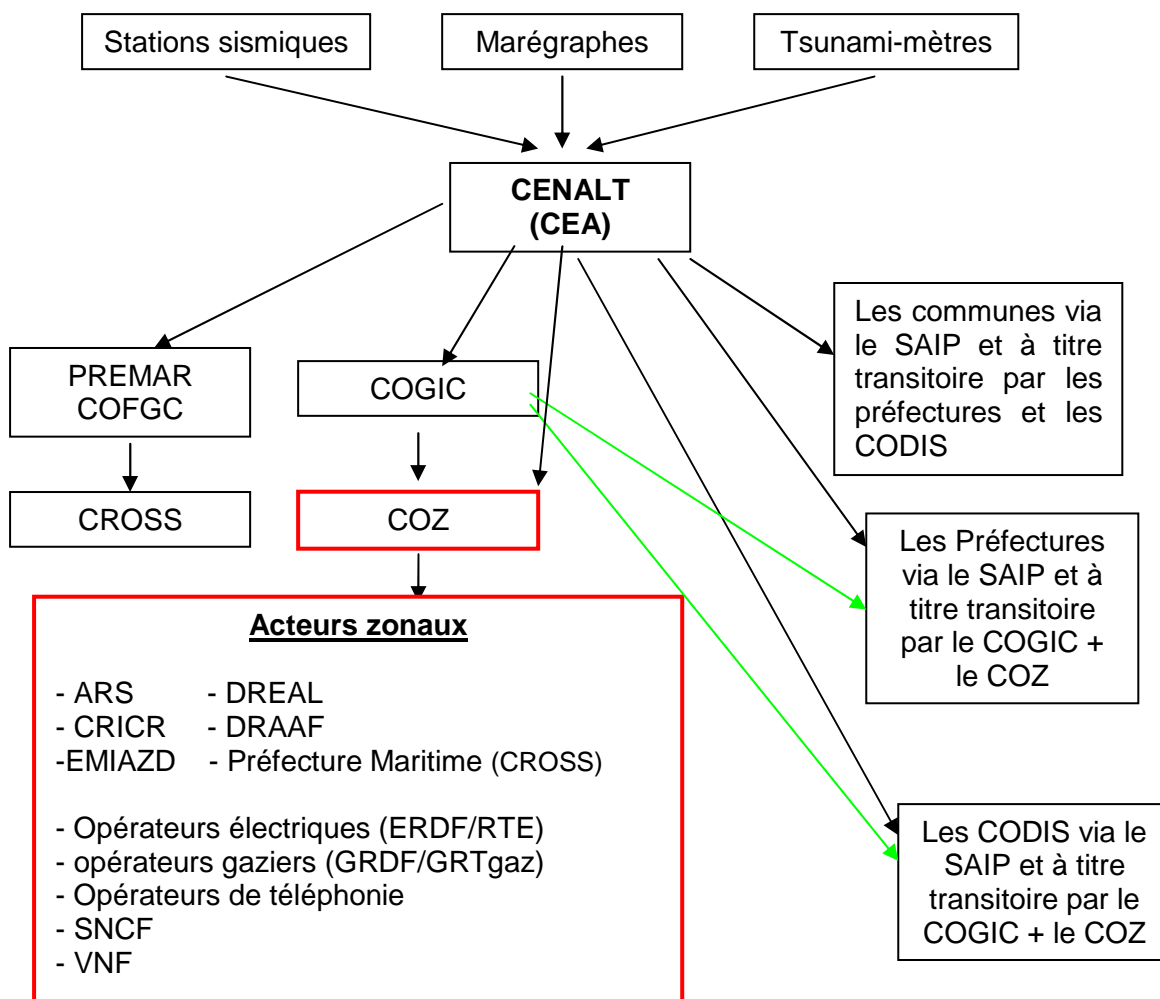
Stations sismiques

Marégraphes

Tsunami-mètres

**CENALT (CEA)**

PREMAR COFGC

COGIC

Les communes via le SAIP et à titre transitoire par les préfectures et les CODIS

CROSS

COZ

Les Préfectures via le SAIP et à titre transitoire par le COGIC + le COZ

**Acteurs zonaux**

- ARS - DREAL
- CRICR - DRAAF
-EMIAZD - Préfecture Maritime (CROSS)

- Opérateurs électriques (ERDF/RTE)
- opérateurs gaziers (GRDF/GRTgaz)
- Opérateurs de téléphonie
- SNCF
- VNF

Les CODIS via le SAIP et à titre transitoire par le COGIC + le COZ